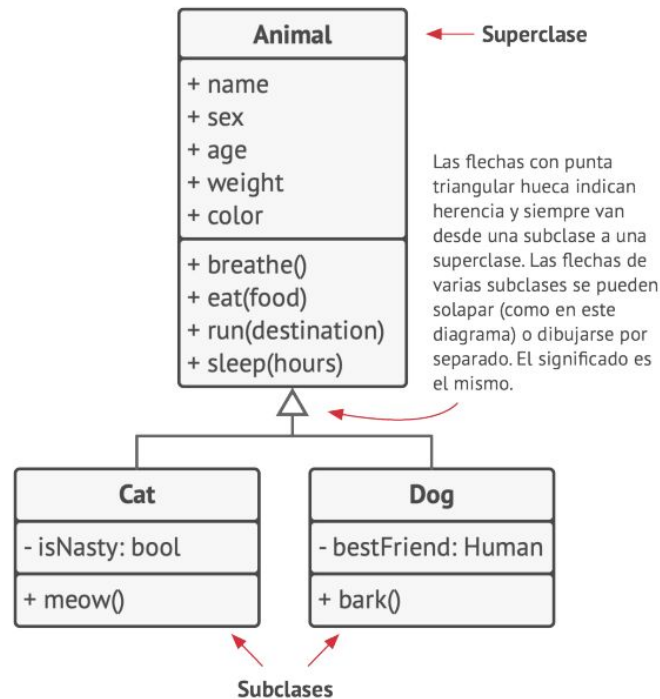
Animal

Superclase

+ name
+ sex
+ age
+ weight
+ color

+ breathe()
+ eat(food)
+ run(destination)
+ sleep(hours)

Las flechas con punta triangular hueca indican herencia y siempre van desde una subclase a una superclase. Las flechas de varias subclases se pueden solapar (como en este diagrama) o dibujarse por separado. El significado es el mismo.

Cat

- isNasty: bool

+ meow()

Dog

- bestFriend: Human

+ bark()

Subclases